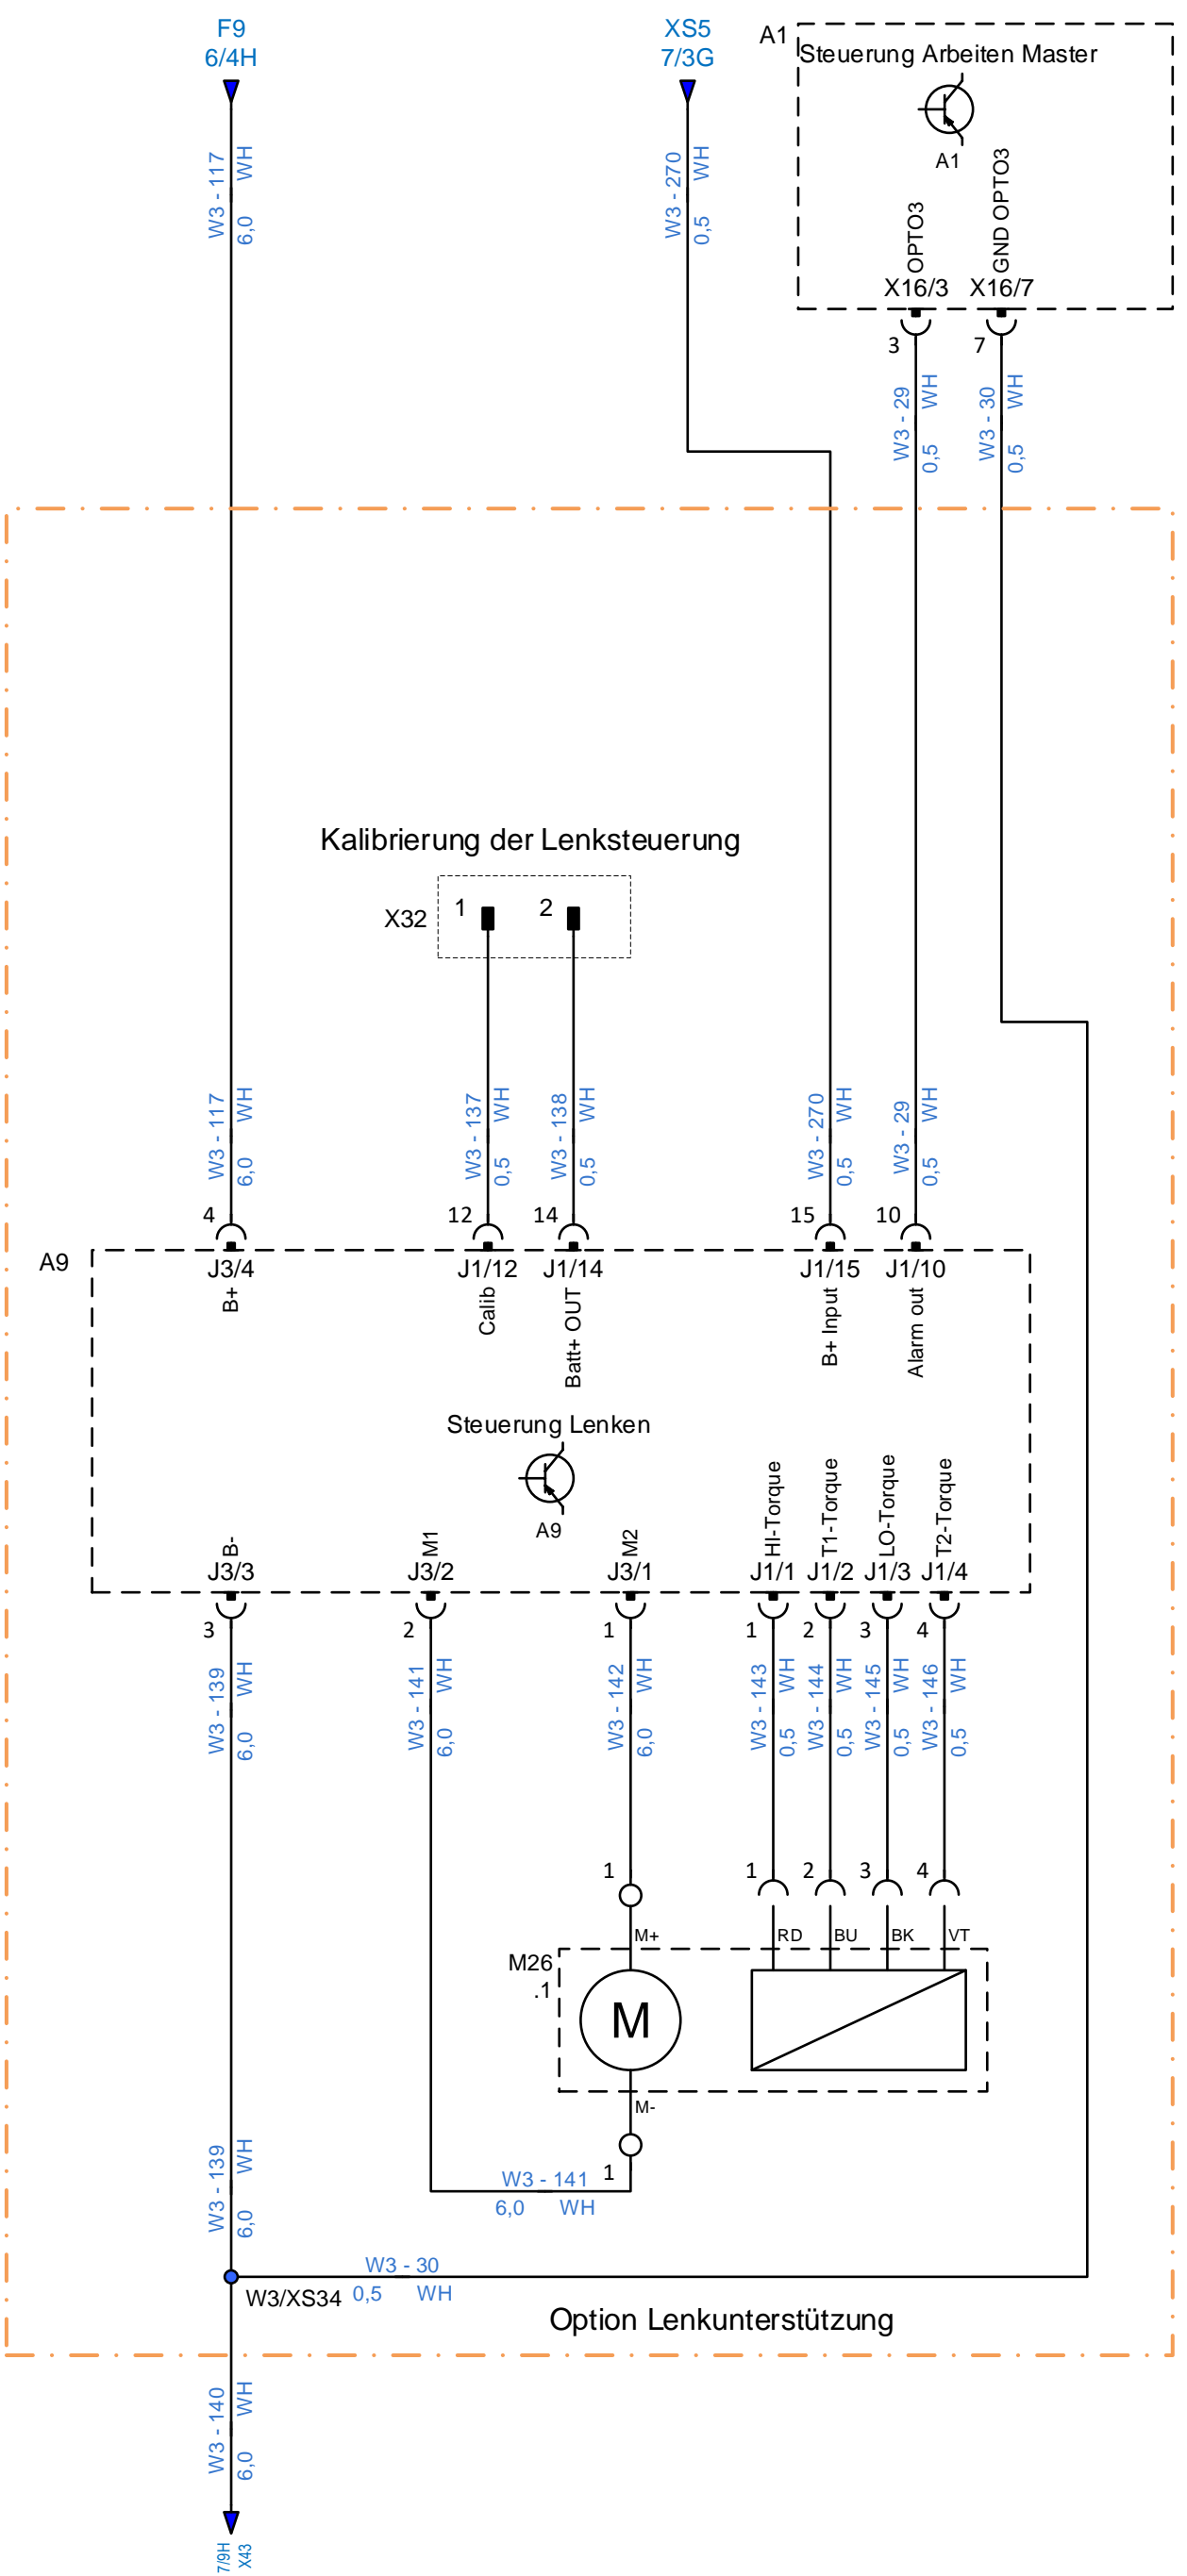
F9
6/4H

XS5
7/3G

A1
Steuerung Arbeiten Master
A1
OPTO3
X16/3
GND OPTO3
X16/7
3
7

W3 - 117
WH
6,0

W3 - 270
WH
0,5

W3 - 29
WH
0,5

W3 - 30
WH
0,5

Kalibrierung der Lenksteuerung
X32
1
2

W3 - 117
WH
6,0
W3 - 137
WH
0,5
W3 - 138
WH
0,5
W3 - 270
WH
0,5
W3 - 29
WH
0,5

4
12
14
15
10

A9
J3/4
B+
J1/12
Calib
J1/14
Batt+ OUT
J1/15
B+ Input
J1/10
Alarm out

Steuerung Lenken
A9

B-
J3/3
M1
J3/2
M2
J3/1
HI-Torque
J1/1
T1-Torque
J1/2
LO-Torque
J1/3
T2-Torque
J1/4

3
2
1
1
2
3
4

W3 - 139
WH
6,0
W3 - 141
WH
6,0
W3 - 142
WH
6,0
W3 - 143
WH
0,5
W3 - 144
WH
0,5
W3 - 145
WH
0,5
W3 - 146
WH
0,5

1
1
2
3
4
M+
RD
BU
BK
VT
M26
.1
M
M-
1

W3 - 139
WH
6,0
W3 - 141
6,0
WH

W3 - 30
W3/XS34
0,5
WH
Option Lenkunterstützung

W3 - 140
WH
6,0
7/9H
X43